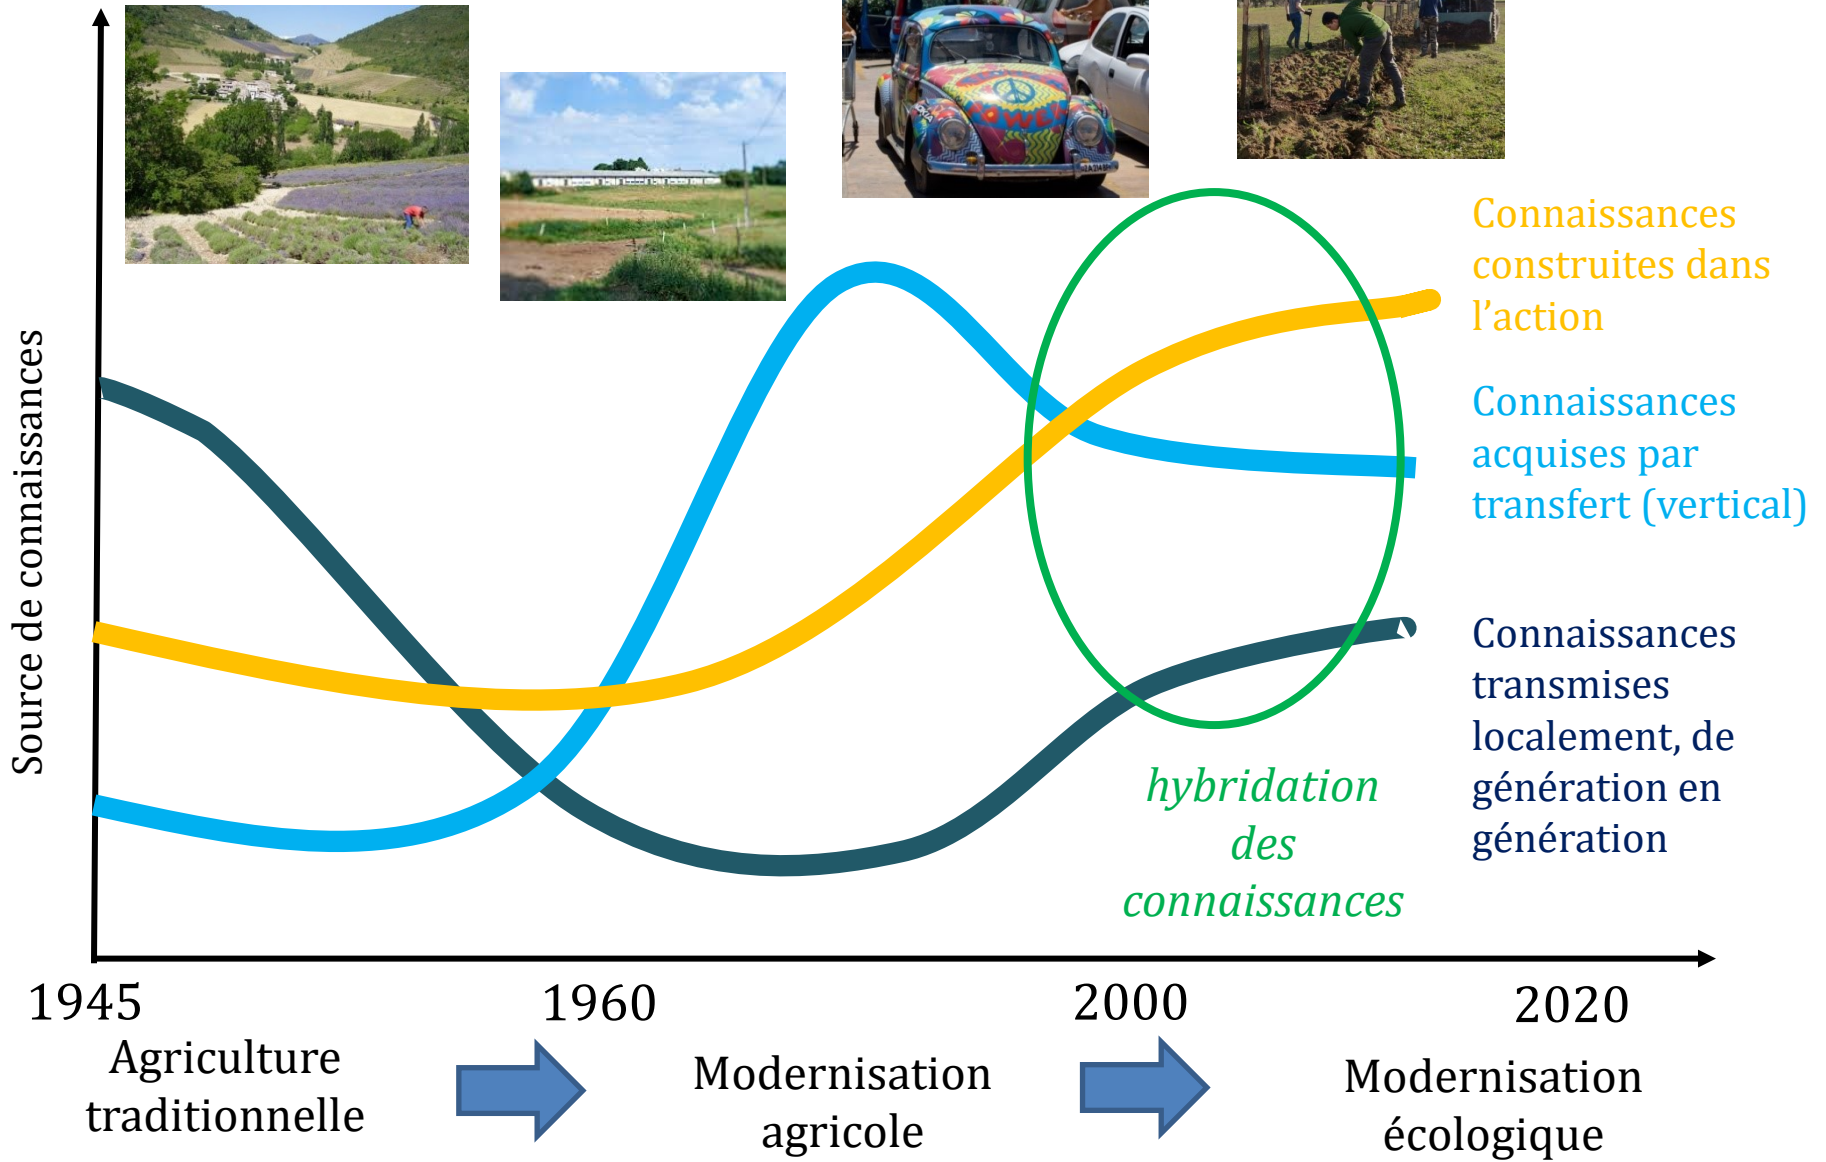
Source de connaissances

Connaissances construites dans l’action

Connaissances acquises par transfert (vertical)

Connaissances transmises localement, de génération en génération

hybridation des connaissances

1945

1960

2000

2020

Agriculture traditionnelle

Modernisation agricole

Modernisation écologique